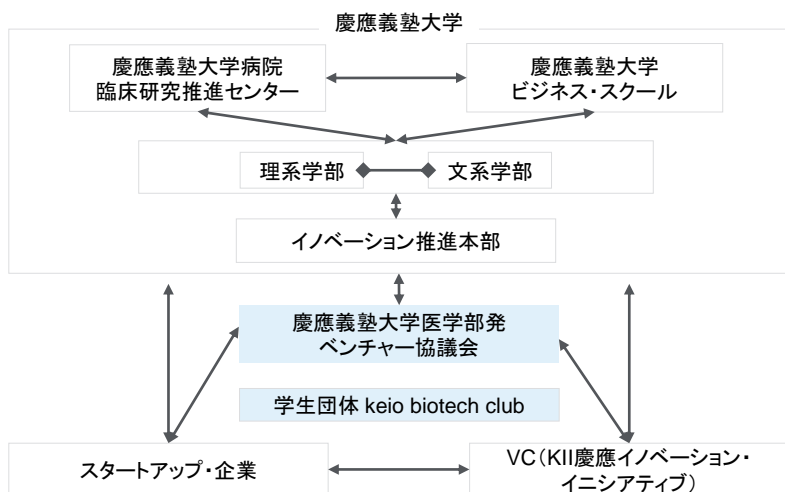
慶應義塾大学

慶應義塾大学病院
臨床研究推進センター

慶應義塾大学
ビジネス・スクール

理系学部

文系学部

イノベーション推進本部

慶應義塾大学医学部発
ベンチャー協議会

学生団体 keio biotech club

スタートアップ・企業

VC（KII慶應イノベーション・イニシアティブ）